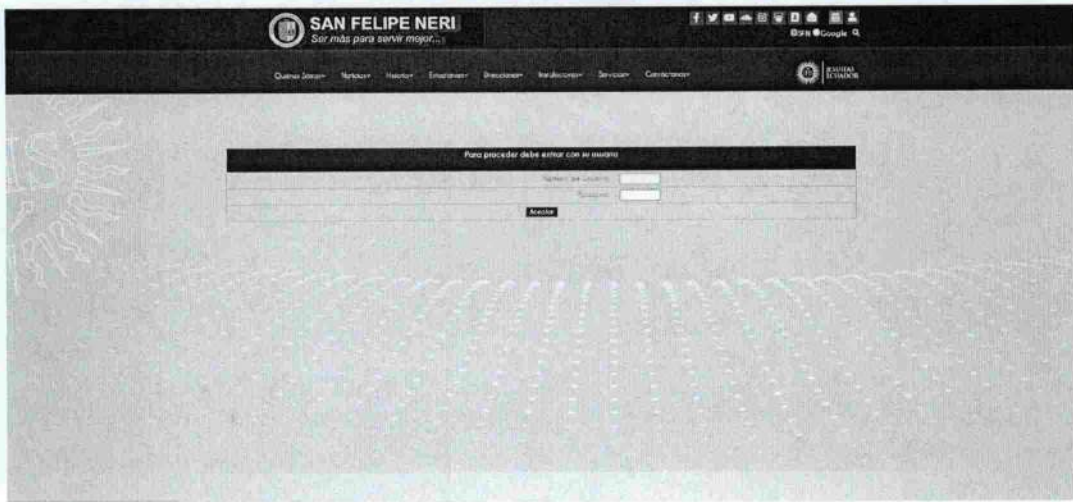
SAN FELIPE NERI
Ser más para servir mejor...

SFN Google

Quienes Somos▾ Noticias▾ Historia▾ Emisiones▾ Direcciones▾ Instalaciones▾ Servicios▾ Contáctenos▾

JESUITAS ECUADOR

Para proceder debe entrar con su usuario

Nombre de usuario:

Password:

Aceptar